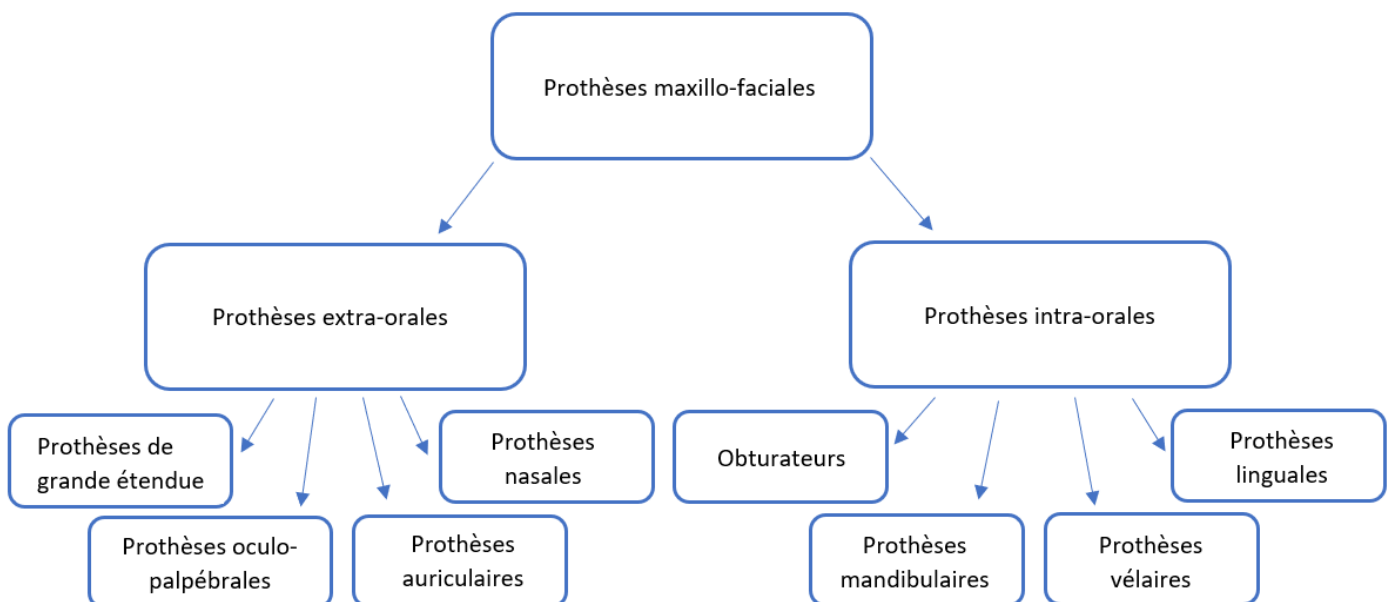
Prothèses maxillo-faciales

Prothèses extra-orales

Prothèses intra-orales

Prothèses de grande étendue

Prothèses nasales

Prothèses oculo-palpébrales

Prothèses auriculaires

Obturateurs

Prothèses linguales

Prothèses mandibulaires

Prothèses vélaires